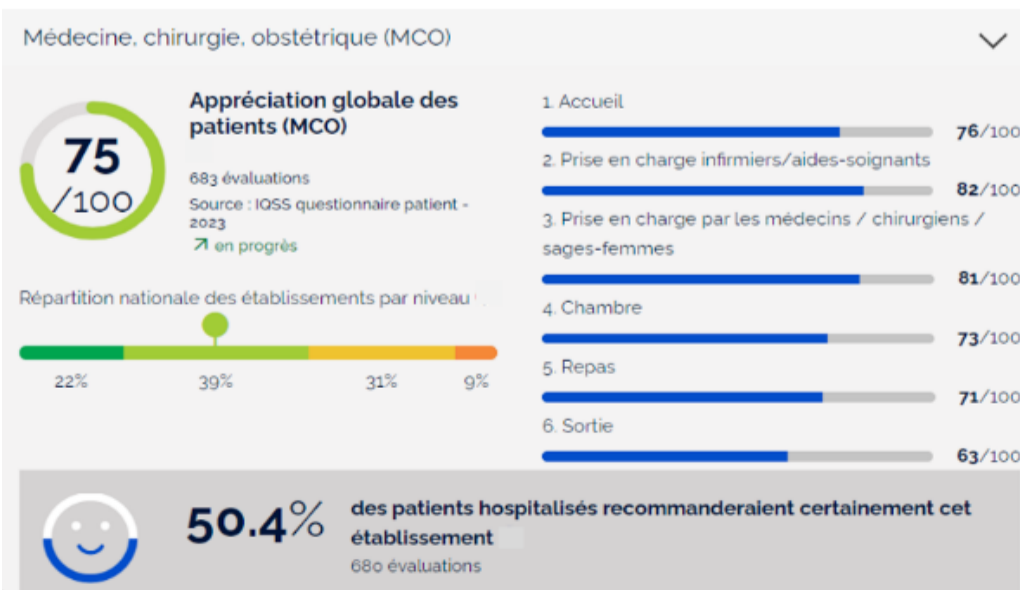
Médecine, chirurgie, obstétrique (MCO)

75
/100

Appréciation globale des patients (MCO)

683 évaluations

Source : IQSS questionnaire patient - 2023

↗ en progrès

Répartition nationale des établissements par niveau

22%
39%
31%
9%

1. Accueil
76/100

2. Prise en charge infirmiers/aides-soignants
82/100

3. Prise en charge par les médecins / chirurgiens / sages-femmes
81/100

4. Chambre
73/100

5. Repas
71/100

6. Sortie
63/100

50.4%

des patients hospitalisés recommanderaient certainement cet établissement

680 évaluations